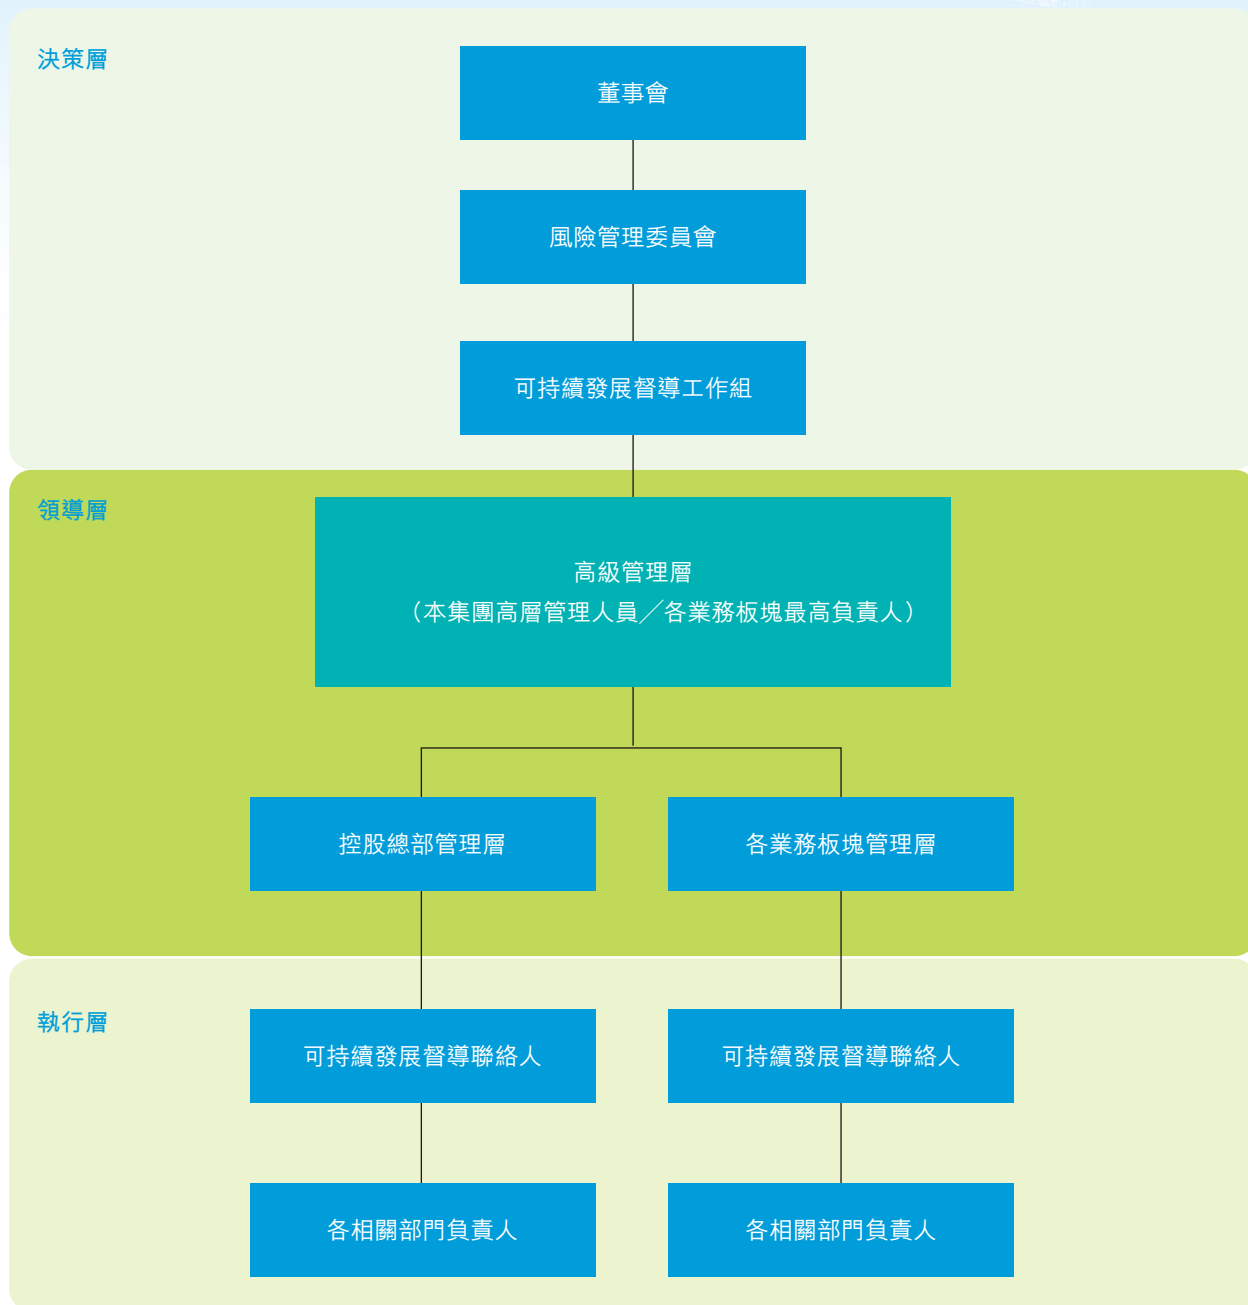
決策層

董事會

風險管理委員會

可持續發展督導工作組

領導層

高級管理層
（本集團高層管理人員／各業務板塊最高負責人）

控股總部管理層

各業務板塊管理層

執行層

可持續發展督導聯絡人

可持續發展督導聯絡人

各相關部門負責人

各相關部門負責人